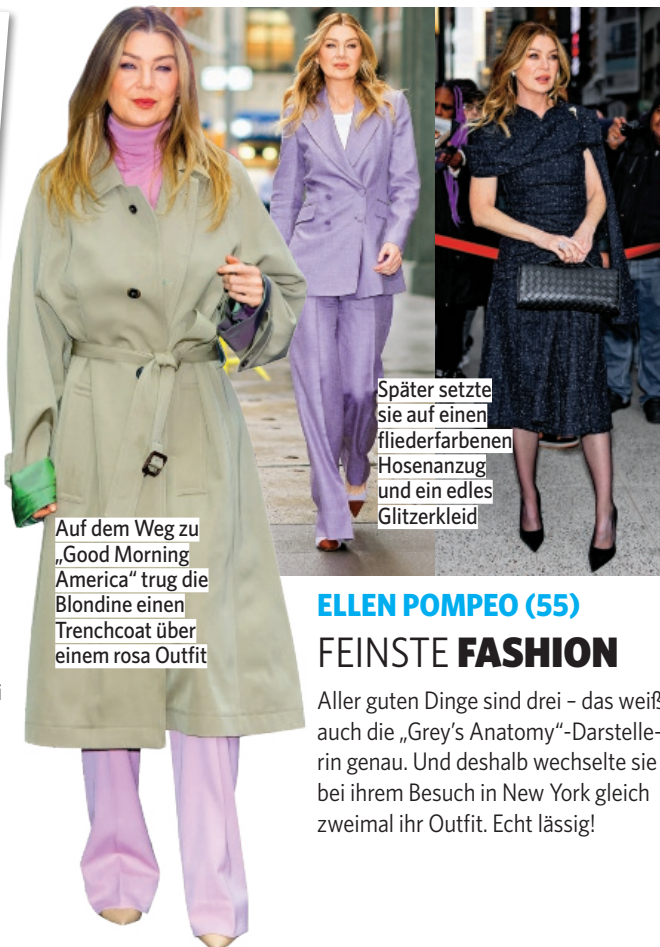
Später setzte sie auf einen fliederfarbenen Hosenanzug und ein edles Glitzerkleid

Auf dem Weg zu „Good Morning America“ trug die Blondine einen Trenchcoat über einem rosa Outfit

ELLEN POMPEO (55)

FEINSTE FASHION

Aller guten Dinge sind drei – das weiß auch die „Grey's Anatomy“-Darstellerin genau. Und deshalb wechselte sie bei ihrem Besuch in New York gleich zweimal ihr Outfit. Echt lässig!